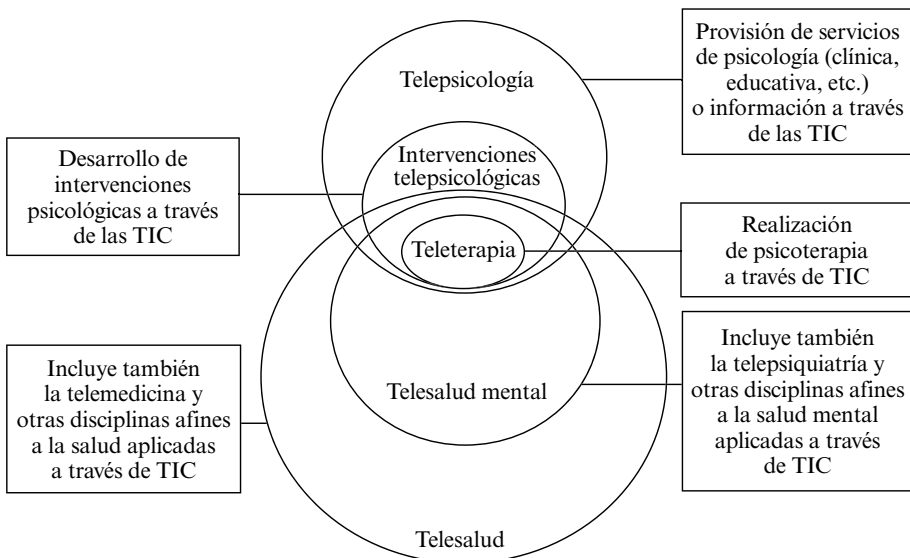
Provisión de servicios de psicología (clínica, educativa, etc.) o información a través de las TIC

Telepsicología

Desarrollo de intervenciones psicológicas a través de las TIC

Intervenciones telepsicológicas

Teleterapia

Realización de psicoterapia a través de TIC

Incluye también la telemedicina y otras disciplinas afines a la salud aplicadas a través de TIC

Telesalud mental

Incluye también la telepsiquiatría y otras disciplinas afines a la salud mental aplicadas a través de TIC

Telesalud